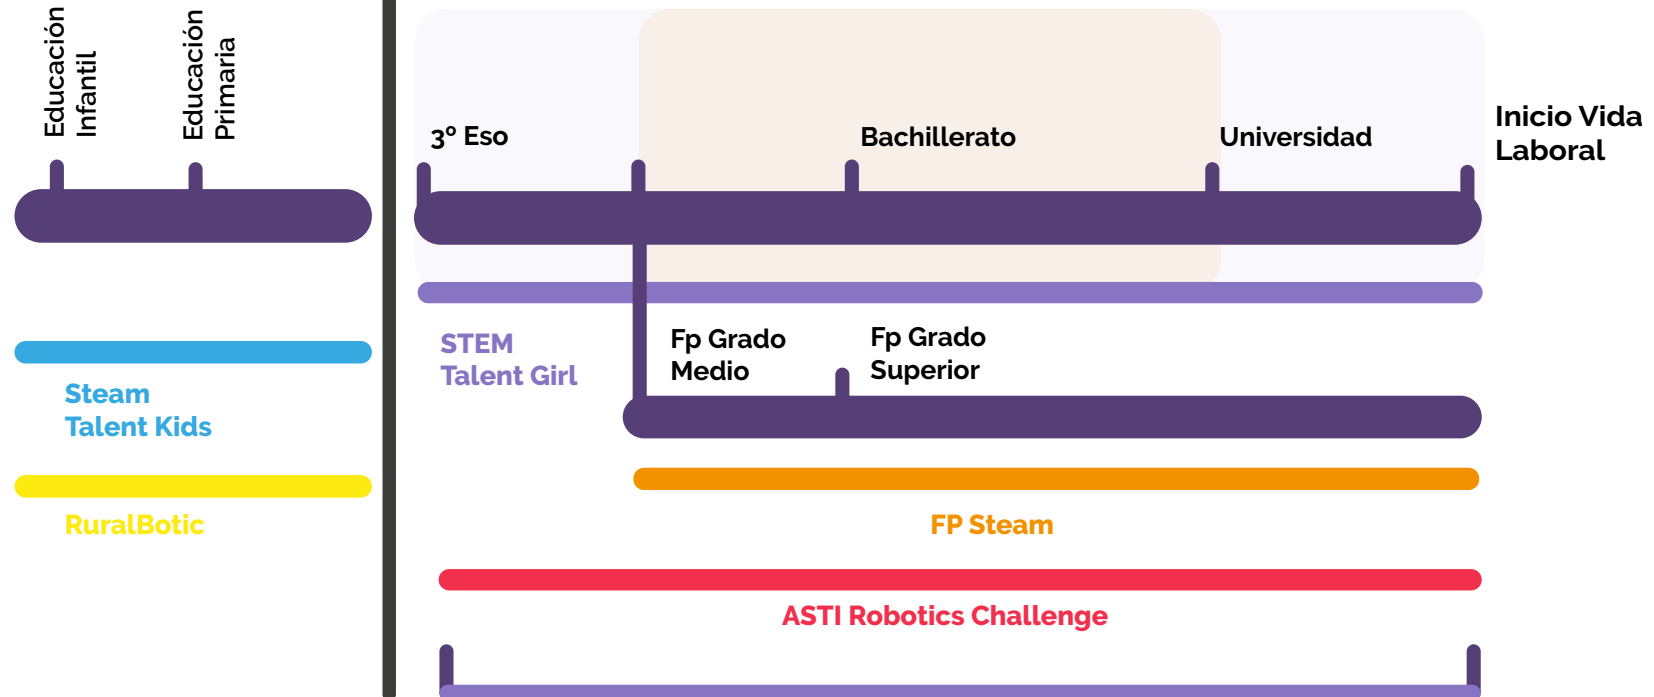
Educación Infantil

Educación Primaria

Steam Talent Kids

RuralBotic

3º Eso

Bachillerato

Universidad

Inicio Vida Laboral

STEM Talent Girl

Fp Grado Medio

Fp Grado Superior

FP Steam

ASTI Robotics Challenge